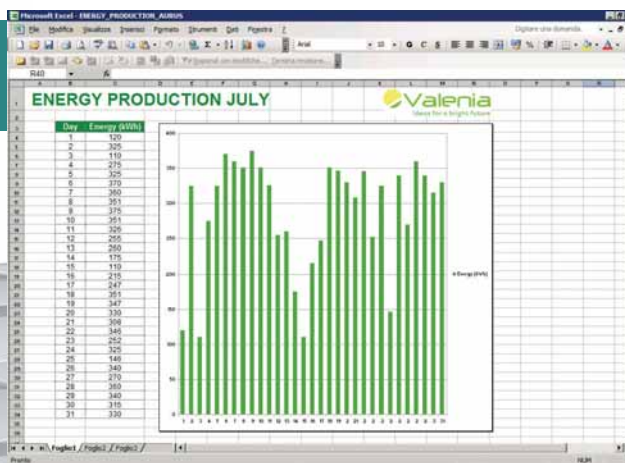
Microsoft Excel - ENERGY_PRODUCTION_AUGUS

File Modifica Visualizza Inserisci Formato Strumenti Dati Finestra ?

Digitare una domanda

Arial

10

G C S

R40

fx

ENERGY PRODUCTION JULY

Valenia

Ideas for a bright future

| Day | Energy (kWh) |
|---|---|
| 1 | 120 |
| 2 | 325 |
| 3 | 110 |
| 4 | 275 |
| 5 | 325 |
| 6 | 370 |
| 7 | 360 |
| 8 | 351 |
| 9 | 375 |
| 10 | 351 |
| 11 | 326 |
| 12 | 255 |
| 13 | 260 |
| 14 | 175 |
| 15 | 110 |
| 16 | 215 |
| 17 | 247 |
| 18 | 351 |
| 19 | 347 |
| 20 | 330 |
| 21 | 308 |
| 22 | 345 |
| 23 | 252 |
| 24 | 325 |
| 25 | 146 |
| 26 | 340 |
| 27 | 270 |
| 28 | 360 |
| 29 | 340 |
| 30 | 315 |
| 31 | 330 |

400
350
300
250
200
150
100
50
0

1 2 3 4 5 6 7 8 9 10 11 12 13 14 15 16 17 18 19 20 21 22 23 24 25 26 27 28 29 30 31

Energy (kWh)

Foglio1 / Foglio2 / Foglio3 /

Pronto

NUM